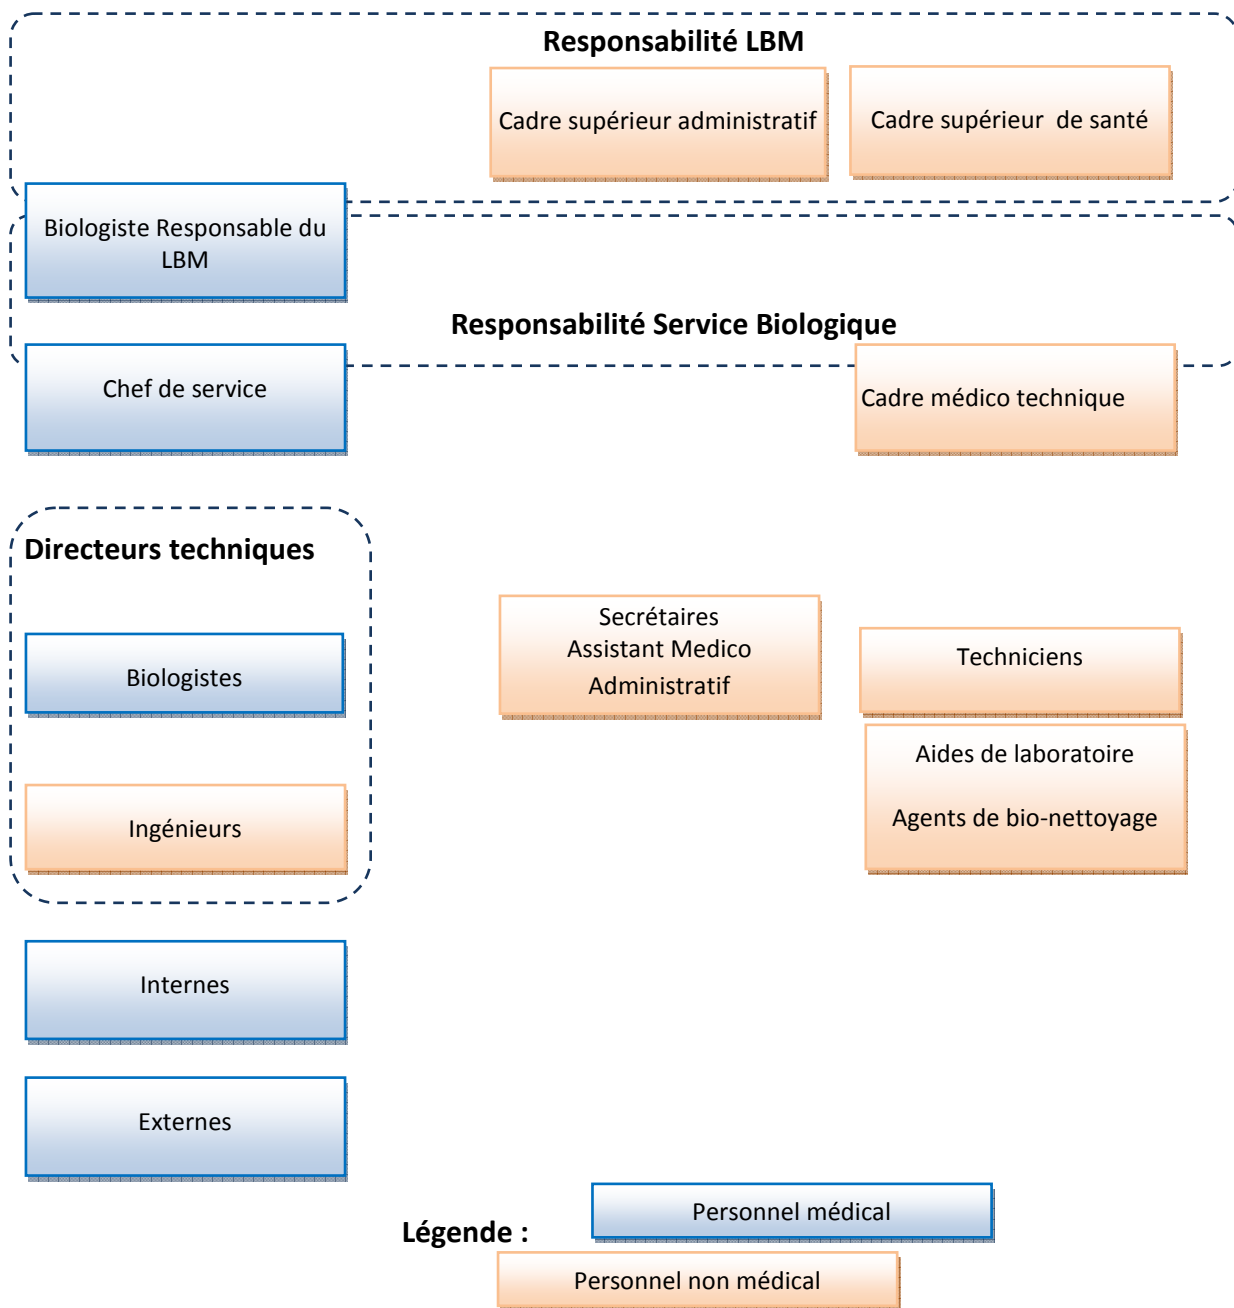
Responsabilité LBM

Cadre supérieur administratif

Cadre supérieur de santé

Biologiste Responsable du LBM

Responsabilité Service Biologique

Chef de service

Cadre médico technique

Directeurs techniques

Biologistes

Ingénieurs

Secrétaires
Assistant Medico Administratif

Techniciens

Aides de laboratoire

Agents de bio-nettoyage

Internes

Externes

Légende :

Personnel médical

Personnel non médical